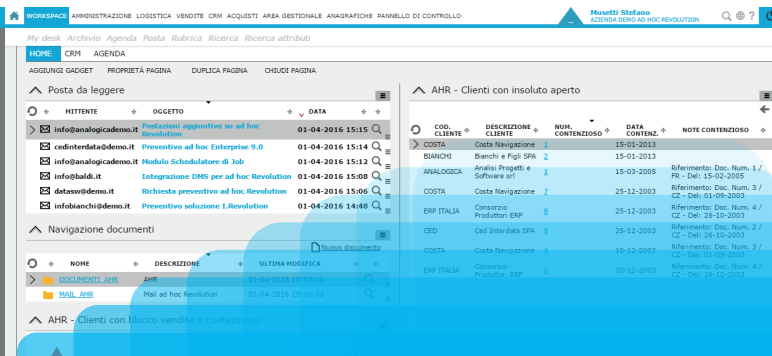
WORKSPACE AMMINISTRAZIONE LOGISTICA VENDITE CRM ACQUISTI AREA GESTIONALE ANAGRAFICHE PANNELLO DI CONTROLLO

Musetti Stefano
AZIENDA DEMO AD HOC REVOLUTION

My desk Archivio Agenda Posta Rubrica Ricerca Ricerca attributi

HOME CRM AGENDA

AGGIUNGI GADGET PROPRIETÀ PAGINA DUPLICA PAGINA CHIUDI PAGINA

Posta da leggere

| MITTENTE | OGGETTO | DATA |
|---|---|---|
| info@analogicademo.it | Postazioni aggiuntive su ad hoc Revolution | 01-04-2016 15:15 |
| cedinterdata@demo.it | Preventivo ad hoc Enterprise 9.0 | 01-04-2016 15:14 |
| info@analogicademo.it | Modulo Schedulatore di Job | 01-04-2016 15:12 |
| info@baldi.it | Integrazione DMS per ad hoc Revolution | 01-04-2016 15:08 |
| datasw@demo.it | Richiesta preventivo ad hoc Revolution | 01-04-2016 15:06 |
| infobianchi@demo.it | Preventivo soluzione I.Revolution | 01-04-2016 14:48 |

Navigazione documenti

Nuovo documento

| NOME | DESCRIZIONE | ULTIMA MODIFICA |
|---|---|---|
| DOCUMENTI_AHR | AHR | 01-04-2016 15:15:16 |
| MAIL_AHR | Mail ad hoc Revolution | 01-04-2016 15:16:33 |

AHR - Clienti con blocco vendite o contenzioso

AHR - Clienti con insoluto aperto

| COD. CLIENTE | DESCRIZIONE CLIENTE | NUM. CONTENZIOSO | DATA CONTENZ. | NOTE CONTENZIOSO |
|---|---|---|---|---|
| COSTA | Costa Navigazione | 1 | 15-01-2013 | |
| BIANCHI | Bianchi e Figli SPA | 2 | 15-01-2013 | |
| ANALOGICA | Analisi Progetti e Software srl | 1 | 15-03-2005 | Riferimento: Doc. Num. 1 / FR - Del: 15-02-2005 |
| COSTA | Costa Navigazione | 7 | 25-12-2003 | Riferimento: Doc. Num. 3 / CZ - Del: 01-09-2003 |
| ERP ITALIA | Consorzio Produttori ERP | 8 | 25-12-2003 | Riferimento: Doc. Num. 4 / CZ - Del: 26-10-2003 |
| CED | Ced Interdata SPA | 9 | 25-12-2003 | Riferimento: Doc. Num. 2 / CZ - Del: 26-10-2003 |
| COSTA | Costa Navigazione | 5 | 10-12-2003 | Riferimento: Doc. Num. 3 / CZ - Del: 01-09-2003 |
| ERP ITALIA | Consorzio Produttori ERP | 6 | 10-12-2003 | Riferimento: Doc. Num. 4 / CZ - Del: 26-10-2003 |